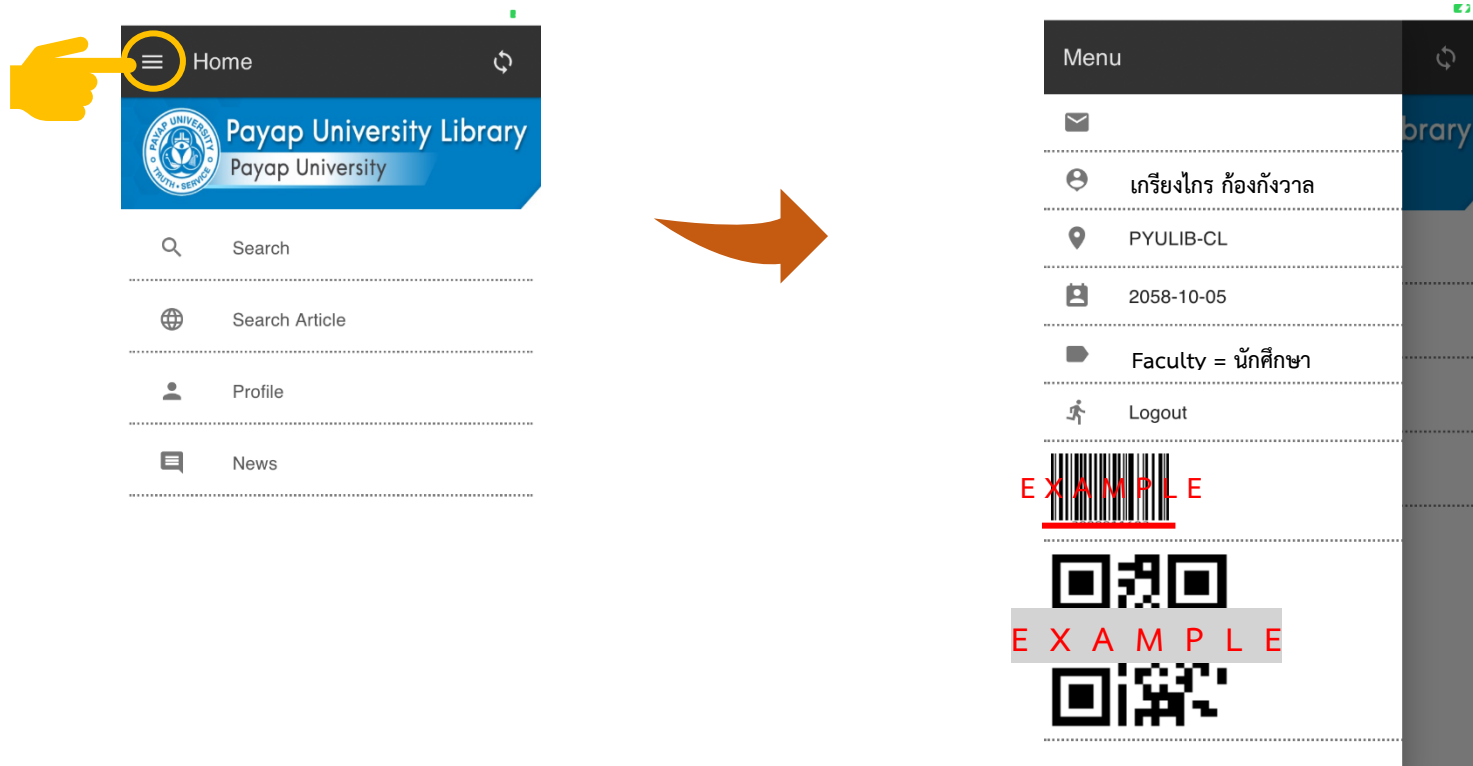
Home

PAYAP UNIVERSITY
TRUTH • SERVICE

Payap University Library
Payap University

Search

Search Article

Profile

News

Menu

brary

เกรียงไกร ก้องกังวาล

PYULIB-CL

2058-10-05

Faculty = นักศึกษา

Logout

EXAMPLE

EXAMPLE